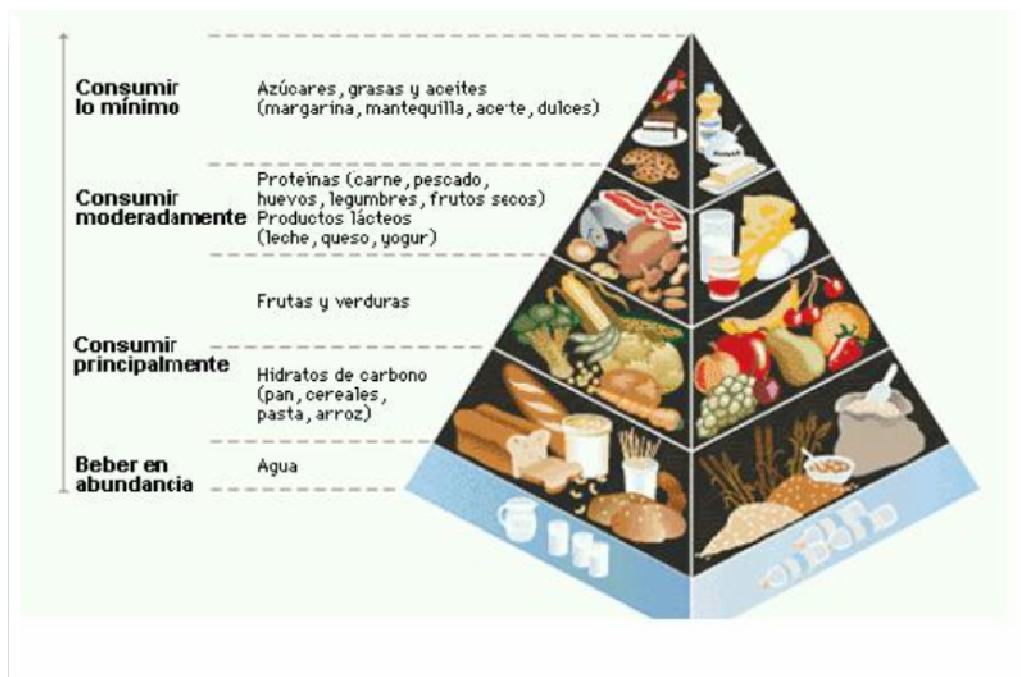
Consumir lo mínimo

Azúcares, grasas y aceites (margarina, mantequilla, acete, dulces)

Consumir moderadamente

Proteínas (carne, pescado, huevos, legumbres, frutos secos)
Productos lácteos (leche, queso, yogur)

Frutas y verduras

Consumir principalmente

Hidratos de carbono (pan, cereales, pasta, arroz)

Beber en abundancia

Agua